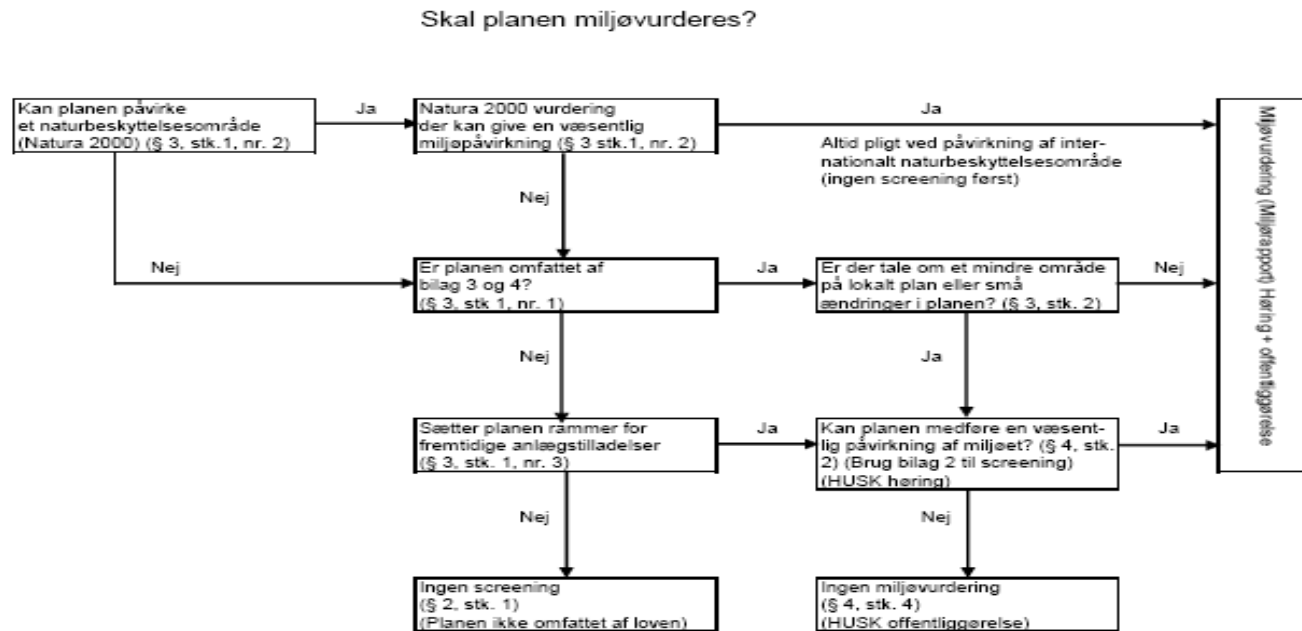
Skal planen miljøvurderes?

Kan planen påvirke et naturbeskyttelsesområde (Natura 2000) (§ 3, stk.1, nr. 2)

Ja

Natura 2000 vurdering der kan give en væsentlig miljøpåvirkning (§ 3 stk.1, nr. 2)

Ja

Altid pligt ved påvirkning af internationalt naturbeskyttelsesområde (ingen screening først)

Miljøvurdering (Miljørapport) Høring + offentliggørelse

Nej

Nej

Er planen omfattet af bilag 3 og 4? (§ 3, stk 1, nr. 1)

Ja

Er der tale om et mindre område på lokalt plan eller små ændringer i planen? (§ 3, stk. 2)

Nej

Nej

Ja

Sætter planen rammer for fremtidige anlægstilladelser (§ 3, stk. 1, nr. 3)

Ja

Kan planen medføre en væsentlig påvirkning af miljøet? (§ 4, stk. 2) (Brug bilag 2 til screening) (HUSK høring)

Ja

Nej

Nej

Ingen screening (§ 2, stk. 1) (Planen ikke omfattet af loven)

Ingen miljøvurdering (§ 4, stk. 4) (HUSK offentliggørelse)